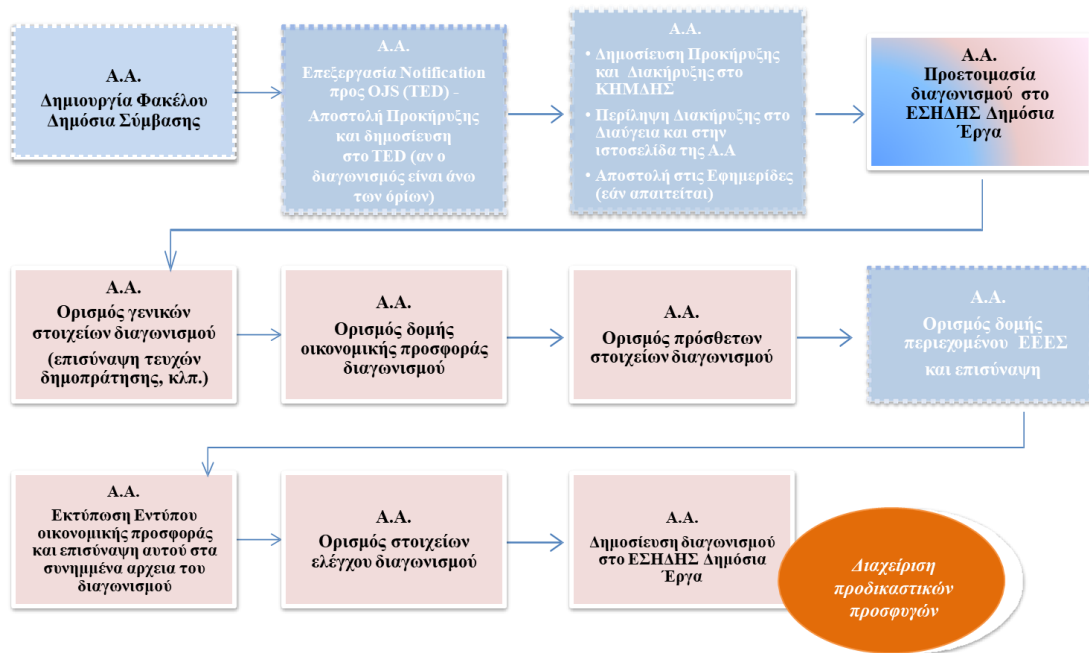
Α.Α.
Δημιουργία Φακέλου Δημόσια Σύμβασης

Α.Α.
Επεξεργασία Notification προς OJS (TED) - Αποστολή Προκήρυξης και δημοσίευση στο TED (αν ο διαγωνισμός είναι άνω των ορίων)

Α.Α.
• Δημοσίευση Προκήρυξης και Διακήρυξης στο ΚΗΜΔΗΣ
• Περίληψη Διακήρυξης στο Διαύγεια και στην ιστοσελίδα της Α.Α
• Αποστολή στις Εφημερίδες (εάν απαιτείται)

Α.Α.
Προετοιμασία διαγωνισμού στο ΕΣΗΔΗΣ Δημόσια Έργα

Α.Α.
Ορισμός γενικών στοιχείων διαγωνισμού
(επισύναψη τευχών δημοπράτησης, κλπ.)

Α.Α.
Ορισμός δομής οικονομικής προσφοράς διαγωνισμού

Α.Α.
Ορισμός πρόσθετων στοιχείων διαγωνισμού

Α.Α.
Ορισμός δομής περιεχομένου ΕΕΕΣ και επισύναψη

Α.Α.
Εκτύπωση Εντύπου οικονομικής προσφοράς και επισύναψη αυτού στα συνημμένα αρχεία του διαγωνισμού

Α.Α.
Ορισμός στοιχείων ελέγχου διαγωνισμού

Α.Α.
Δημοσίευση διαγωνισμού στο ΕΣΗΔΗΣ Δημόσια Έργα

Διαχείριση προδικαστικών προσφυγών